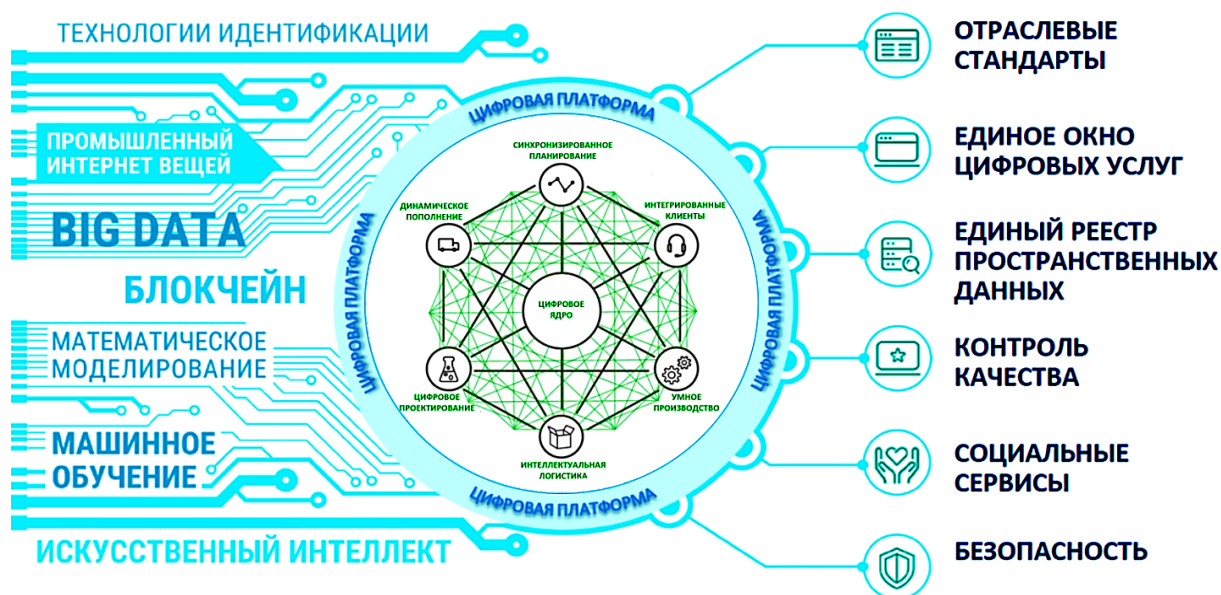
ТЕХНОЛОГИИ ИДЕНТИФИКАЦИИ

ПРОМЫШЛЕННЫЙ ИНТЕРНЕТ ВЕЩЕЙ

BIG DATA

БЛОКЧЕЙН

МАТЕМАТИЧЕСКОЕ МОДЕЛИРОВАНИЕ

МАШИННОЕ ОБУЧЕНИЕ

ИСКУССТВЕННЫЙ ИНТЕЛЛЕКТ

ЦИФРОВАЯ ПЛАТФОРМА

ЦИФРОВАЯ ПЛАТФОРМА

ЦИФРОВАЯ ПЛАТФОРМА

ЦИФРОВАЯ ПЛАТФОРМА

СИНХРОНИЗИРОВАННОЕ ПЛАНИРОВАНИЕ

ДИНАМИЧЕСКОЕ ПОПОЛНЕНИЕ

ИНТЕГРИРОВАННЫЕ КЛИЕНТЫ

ЦИФРОВОЕ ЯДРО

ЦИФРОВОЕ ПРОЕКТИРОВАНИЕ

УМНОЕ ПРОИЗВОДСТВО

ИНТЕЛЛЕКТУАЛЬНАЯ ЛОГИСТИКА

ОТРАСЛЕВЫЕ СТАНДАРТЫ

ЕДИНОЕ ОКНО ЦИФРОВЫХ УСЛУГ

ЕДИНЫЙ РЕЕСТР ПРОСТРАНСТВЕННЫХ ДАННЫХ

КОНТРОЛЬ КАЧЕСТВА

СОЦИАЛЬНЫЕ СЕРВИСЫ

БЕЗОПАСНОСТЬ